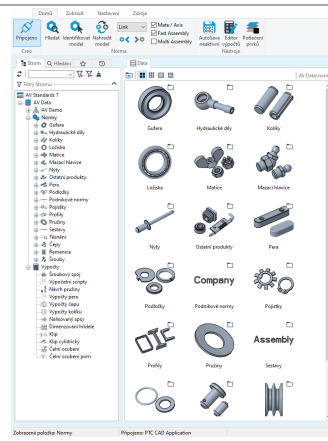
Domů Zobrazit Nastavení Zdroje

Připojeno Hledat Identifikovat model Nahradit model Link Mate / Axis Fast Assembly Multi Assembly AutoSave nastavení Editor výpočtů Potlačení prvků

Creo Norma Nástroje

Strom Hledání

Filtry Stromu

AV Standards 7
AV Data
AV Demo
Normy
Gufera
Hydraulické díly
Kolíky
Ložiska
Matice
Mazací hlavice
Nýty
Ostatní produkty
Pera
Podložky
Podnikové normy
Pojistky
Profily
Pružiny
Sestavy
Těsnění
Čepy
Řemenice
Šrouby
Výpočty
Šroubový spoj
Výpočetní scripty
Návrh pružiny
Výpočty pera
Výpočty čepu
Výpočty kolíku
Nalisovaný spoj
Dimenzování hřídele
Klip
Klip cylindrický
Čelní ozubení
Čelní ozubení prim

Data

AV Data\norm

Gufera Hydraulické díly Kolíky

Ložiska Matice Mazací hlavice

Nýty Ostatní produkty Pera

Company

Podložky Podnikové normy Pojistky

Assembly

Profily Pružiny Sestavy

Zobrazená položka: Normy Připojeno: PTC CAD Application